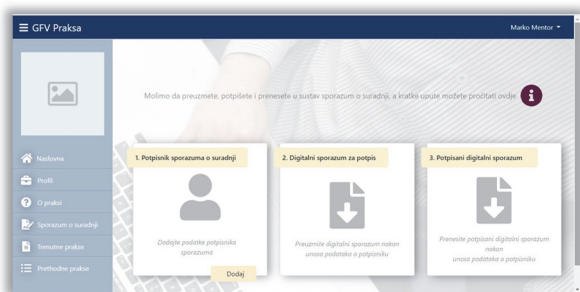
GFV Praksa

Marko Mentor

Naslovna
Profil
O praksi
Sporazum o suradnji
Trenutne prakse
Prethodne prakse

Molimo da preuzmete, potpišete i prenesete u sustav sporazum o suradnji, a kratke upute možete pročitati ovdje

1. Potpisnik sporazuma o suradnji

Dodajte podatke potpisnika sporazuma

Dodaj

2. Digitalni sporazum za potpis

Preuzmite digitalni sporazum nakon unosa podataka o potpisniku

3. Potpisani digitalni sporazum

Prenesite potpisani digitalni sporazum nakon unosa podataka o potpisniku